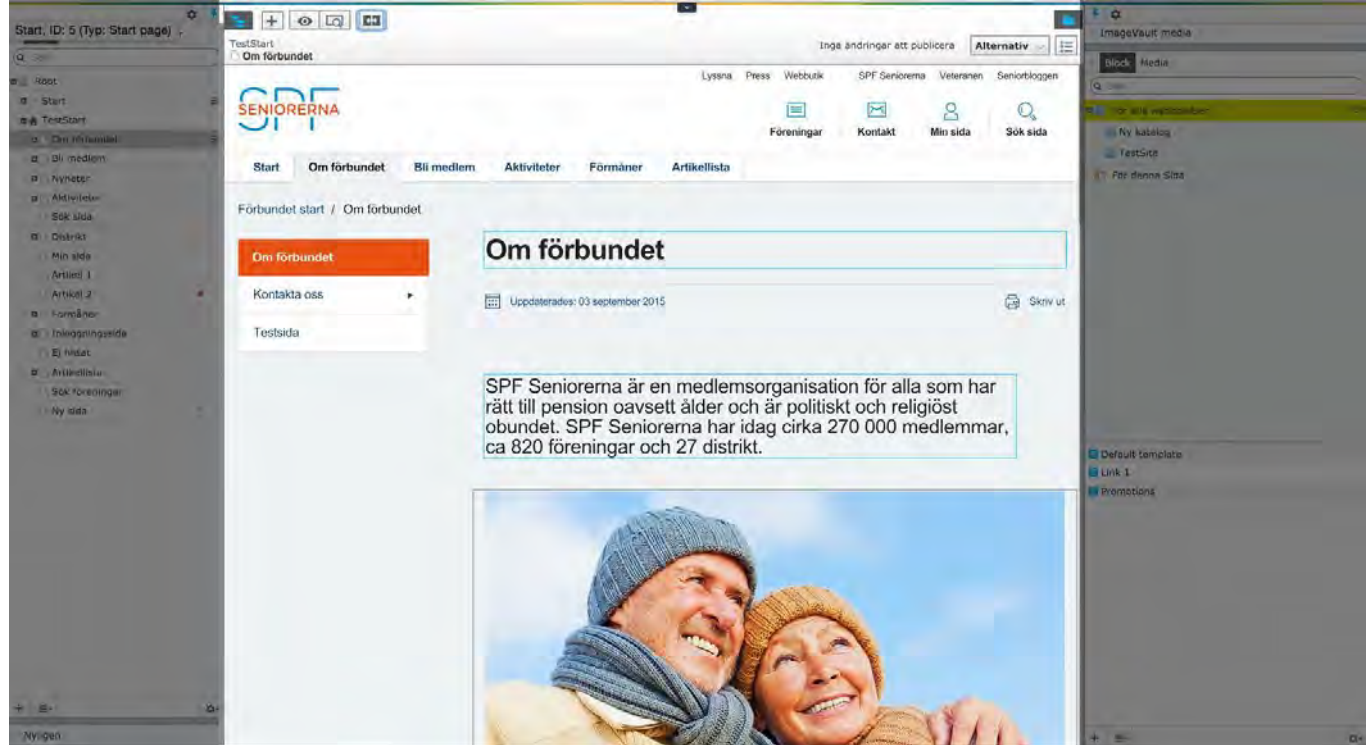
Start, ID: 5 (Typ: Start page)

Root
Start
TestStart
Om förbundet
Bli medlem
Nyheter
Aktiviteter
Sök sida
Distrikt
Min sida
Artikel 1
Artikel 2
Förmåner
Inloggningssida
Ej hittat
Artikellista
Sök föreningar
Ny sida

Nyligen

TestStart
Om förbundet

Inga ändringar att publicera Alternativ

Lyssna Press Webbutik SPF Seniorerna Veteranen Seniorbloggen

SPF SENIORERNA

Föreningar Kontakt Min sida Sök sida

Start Om förbundet Bli medlem Aktiviteter Förmåner Artikellista

Förbundet start / Om förbundet

Om förbundet
Kontakta oss
Testsida

Om förbundet

Uppdaterades: 03 september 2015

Skriv ut

SPF Seniorerna är en medlemsorganisation för alla som har rätt till pension oavsett ålder och är politiskt och religiöst obundet. SPF Seniorerna har idag cirka 270 000 medlemmar, ca 820 föreningar och 27 distrikt.

ImageVault media

Block Media

För alla webbplatser
Ny katalog
TestSite
För denna sida

Default template
Link 1
Promotions